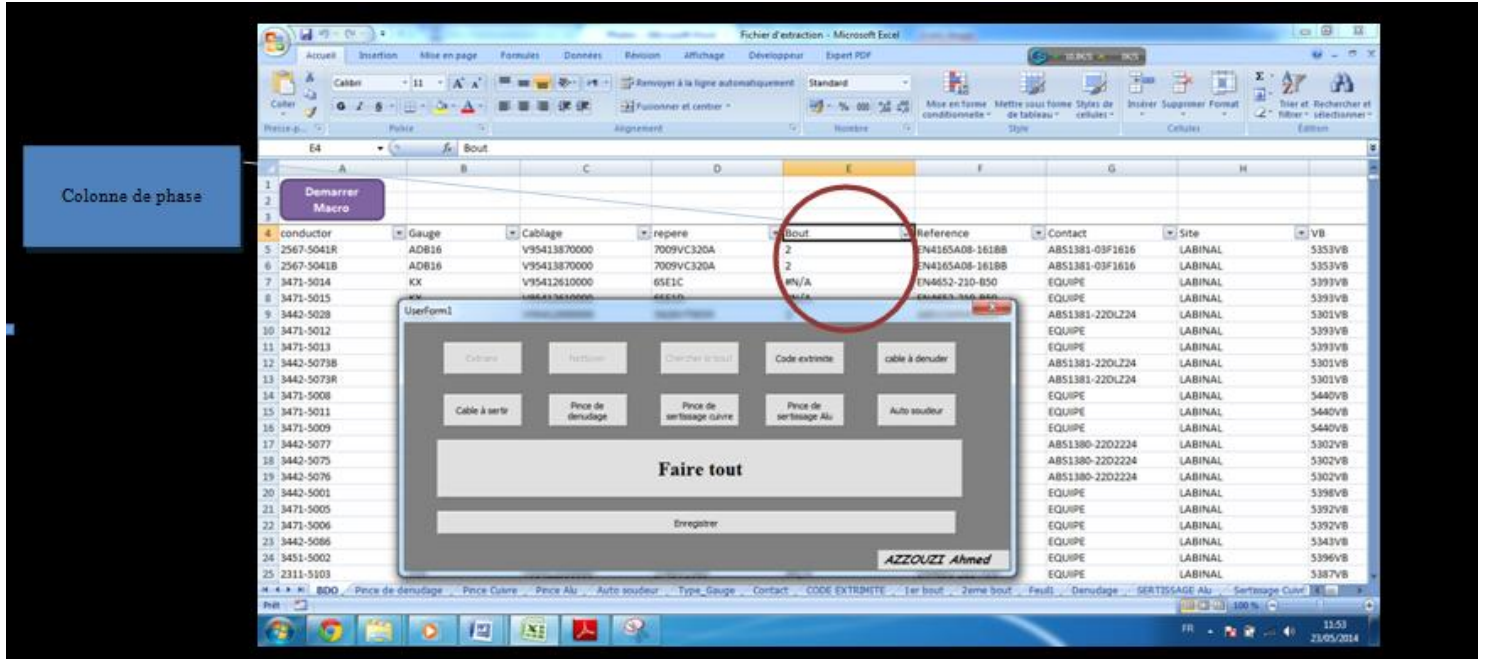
Fichier d'extraction - Microsoft Excel

Accueil Insertion Mise en page Formules Données Révision Affichage Développeur Expert PDF

Calibri 11 Renvoyer à la ligne automatiquement Standard Fusionner et centrer Mise en forme conditionnelle Mettre sous forme de tableau Styles de cellules Insérer Supprimer Format Trier et filtrer Rechercher et sélectionner

Presse-p... Police Alignement Nombre Style Cellules Édition

E4 Bout

Colonne de phase

Demarrer Macro

| | A | B | C | D | E | F | G | H | |
|---|---|---|---|---|---|---|---|---|---|
| 4 | conductor | Gauge | Cablage | repere | Bout | Reference | Contact | Site | VB |
| 5 | 2567-5041R | ADB16 | V95413870000 | 7009VC320A | 2 | EN4165A08-161BB | ABS1381-03F1616 | LABINAL | 5353VB |
| 6 | 2567-5041B | ADB16 | V95413870000 | 7009VC320A | 2 | EN4165A08-161BB | ABS1381-03F1616 | LABINAL | 5353VB |
| 7 | 3471-5014 | KX | V95412610000 | 6SE1C | #N/A | EN4652-210-B50 | EQUIPE | LABINAL | 5393VB |
| 8 | 3471-5015 | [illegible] | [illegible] | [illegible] | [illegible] | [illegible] | EQUIPE | LABINAL | 5393VB |
| 9 | 3442-5028 | | | | | | ABS1381-22DLZ24 | LABINAL | 5301VB |
| 10 | 3471-5012 | | | | | | EQUIPE | LABINAL | 5393VB |
| 11 | 3471-5013 | | | | | | EQUIPE | LABINAL | 5393VB |
| 12 | 3442-5073B | | | | | | ABS1381-22DLZ24 | LABINAL | 5301VB |
| 13 | 3442-5073R | | | | | | ABS1381-22DLZ24 | LABINAL | 5301VB |
| 14 | 3471-5008 | | | | | | EQUIPE | LABINAL | 5440VB |
| 15 | 3471-5011 | | | | | | EQUIPE | LABINAL | 5440VB |
| 16 | 3471-5009 | | | | | | EQUIPE | LABINAL | 5440VB |
| 17 | 3442-5077 | | | | | | ABS1380-22D2224 | LABINAL | 5302VB |
| 18 | 3442-5075 | | | | | | ABS1380-22D2224 | LABINAL | 5302VB |
| 19 | 3442-5076 | | | | | | ABS1380-22D2224 | LABINAL | 5302VB |
| 20 | 3442-5001 | | | | | | EQUIPE | LABINAL | 5398VB |
| 21 | 3471-5005 | | | | | | EQUIPE | LABINAL | 5392VB |
| 22 | 3471-5006 | | | | | | EQUIPE | LABINAL | 5392VB |
| 23 | 3442-5086 | | | | | | EQUIPE | LABINAL | 5343VB |
| 24 | 3451-5002 | | | | | | EQUIPE | LABINAL | 5396VB |
| 25 | 2311-5103 | | | | | | EQUIPE | LABINAL | 5387VB |

UserForm1

Extraire Nettoyer Chercher le bout Code extrimite cable à denuder

Cable à sertir Pince de denudage Pince de sertissage cuivre Pince de sertissage Alu Auto soudeur

Faire tout

Enregistrer

AZZOUZI Ahmed

BDO Pince de denudage Pince Cuivre Pince Alu Auto soudeur Type_Gauge Contact CODE EXTRIMITE 1er bout 2eme bout Feuil1 Denudage SERTISSAGE Alu Sertissage Cuivr

Prêt 100 %

FR 11:53 23/05/2014